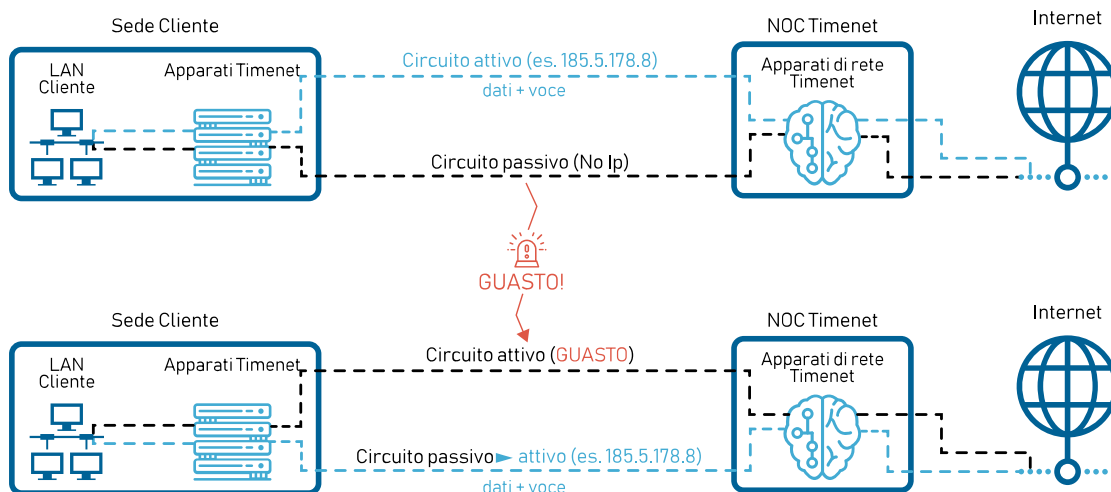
Sede Cliente

LAN Cliente

Apparati Timenet

Circuito attivo (es. 185.5.178.8)

dati + voce

Circuito passivo (No Ip)

NOC Timenet

Apparati di rete Timenet

Internet

GUASTO!

Sede Cliente

LAN Cliente

Apparati Timenet

Circuito attivo (GUASTO)

Circuito passivo ► attivo (es. 185.5.178.8)

dati + voce

NOC Timenet

Apparati di rete Timenet

Internet